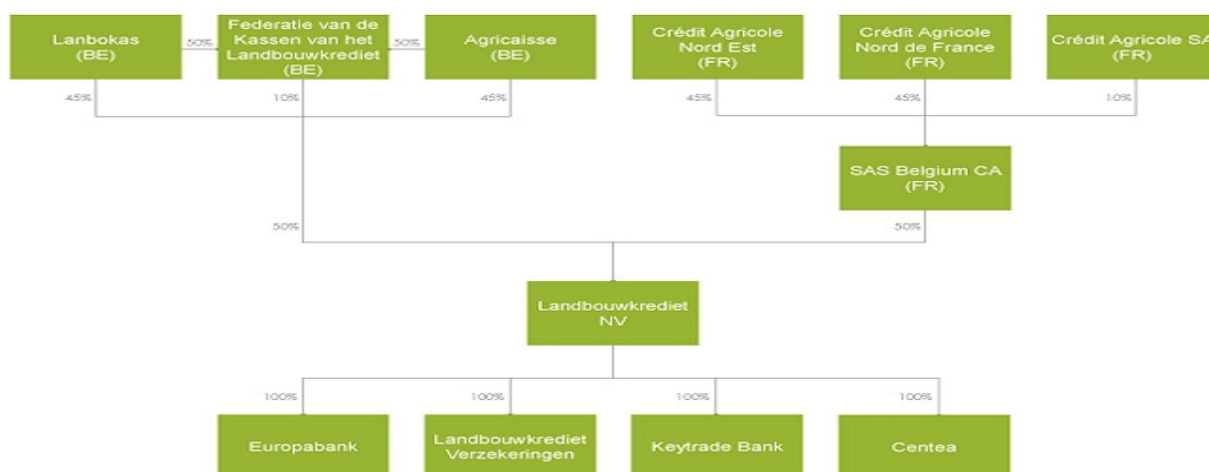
Lanbokas (BE)

50%

Federatie van de Kassen van het Landbouwkrediet (BE)

50%

Agricaisse (BE)

Crédit Agricole Nord Est (FR)

Crédit Agricole Nord de France (FR)

Crédit Agricole SA (FR)

45%

10%

45%

45%

45%

10%

SAS Belgium CA (FR)

50%

50%

Landbouwkrediet NV

100%

100%

100%

100%

Europabank

Landbouwkrediet Verzekeringen

Keytrade Bank

Centea